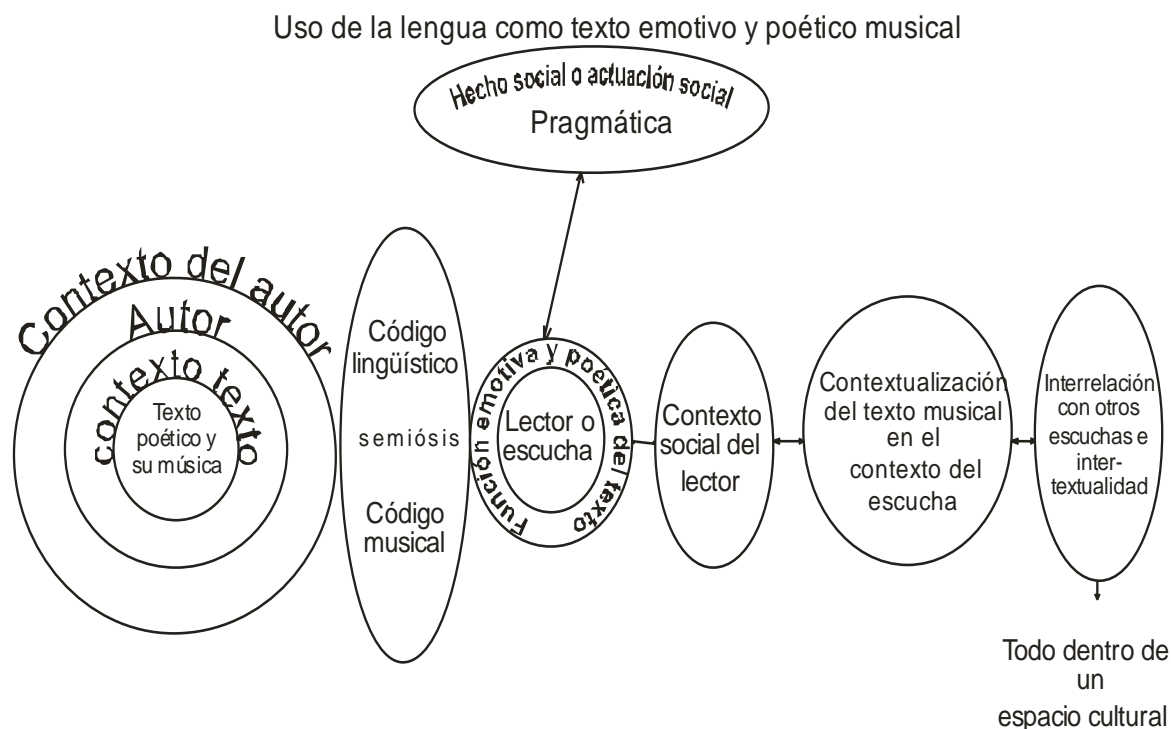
Uso de la lengua como texto emotivo y poético musical

Hecho social o actuación social
Pragmática

Contexto del autor
Autor
contexto texto
Texto poético y su música

Código lingüístico
semiósis
Código musical

Función emotiva y poética del texto
Lector o escucha

Contexto social del lector

Contextualización del texto musical en el contexto del escucha

Interrelación con otros escuchas e intertextualidad

Todo dentro de un espacio cultural